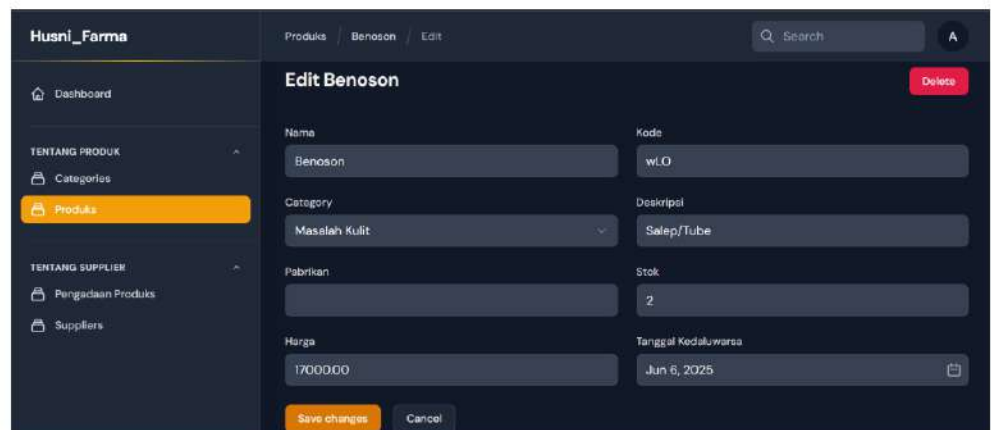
Husni_Farma

Dashboard

TENTANG PRODUK

Categories

Produks

TENTANG SUPPLIER

Pengadaan Produks

Suppliers

Produks / Benoson / Edit

Search

A

Edit Benoson

Delete

Nama

Benoson

Kode

wLO

Category

Masalah Kulit

Deskripsi

Salep/Tube

Pabrikan

Stok

2

Harga

17000.00

Tanggal Kedaluwarsa

Jun 6, 2025

Save changes

Cancel